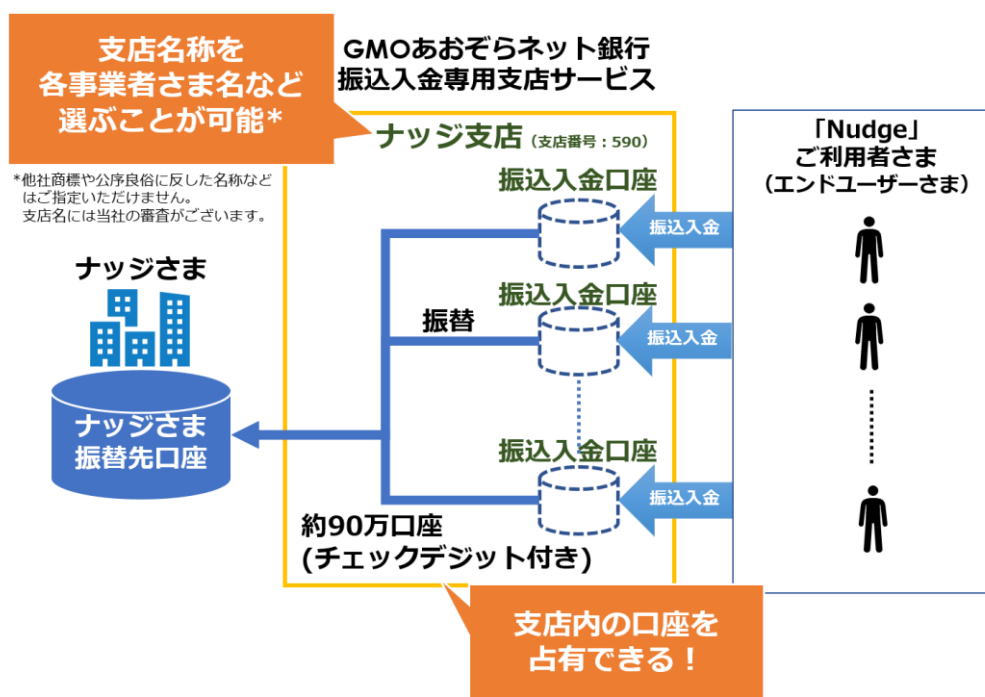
支店名称を
各事業者さま名など
選ぶことが可能*

*他社商標や公序良俗に反した名称などはご指定いただけません。
支店名には当社の審査がございます。

GMOあおぞらネット銀行
振込入金専用支店サービス

ナッジ支店（支店番号：590）

振込入金口座

振込入金口座

振込入金口座

振替

約90万口座
(チェックデジット付き)

ナッジさま

ナッジさま
振替先口座

「Nudge」
ご利用者さま
（エンドユーザーさま）

振込入金

振込入金

振込入金

支店内の口座を
占有できる！